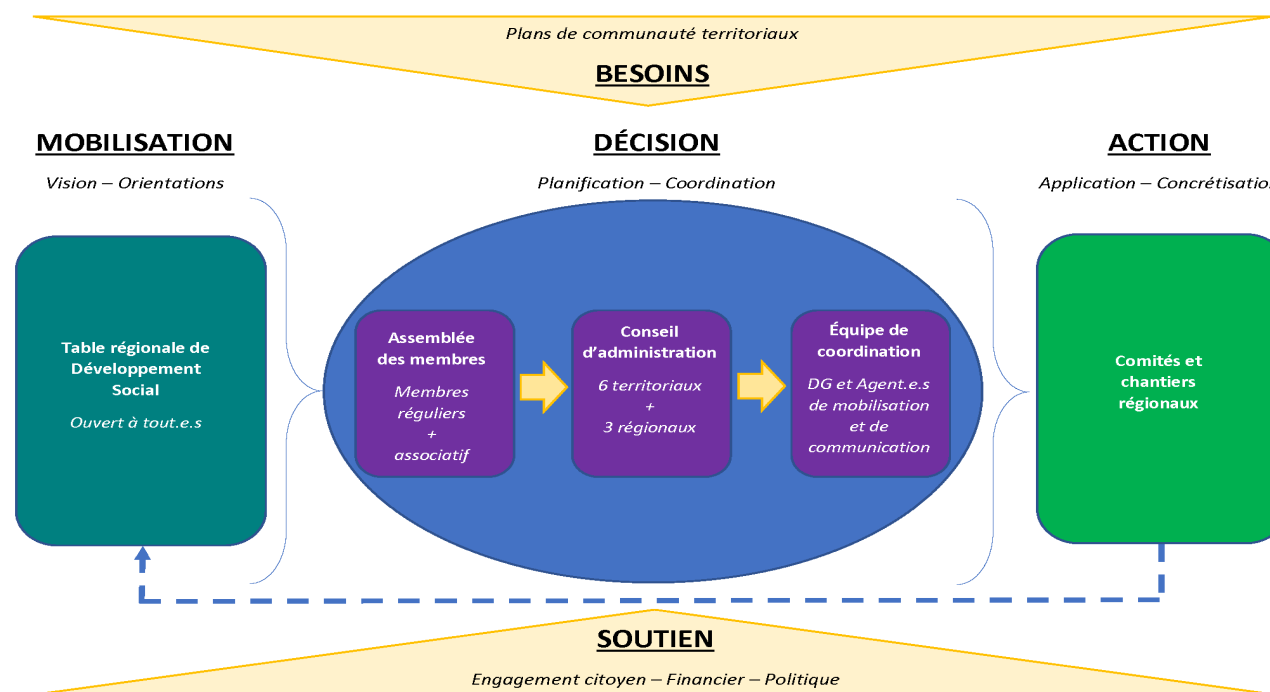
Plans de communauté territoriaux

BESOINS

MOBILISATION

Vision – Orientations

DÉCISION

Planification – Coordination

ACTION

Application – Concrétisatio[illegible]

Table régionale de Développement Social

Ouvert à tout.e.s

Assemblée des membres

Membres réguliers + associatif

Conseil d'administration

6 territoriaux + 3 régionaux

Équipe de coordination

DG et Agent.e.s de mobilisation et de communication

Comités et chantiers régionaux

SOUTIEN

Engagement citoyen – Financier – Politique